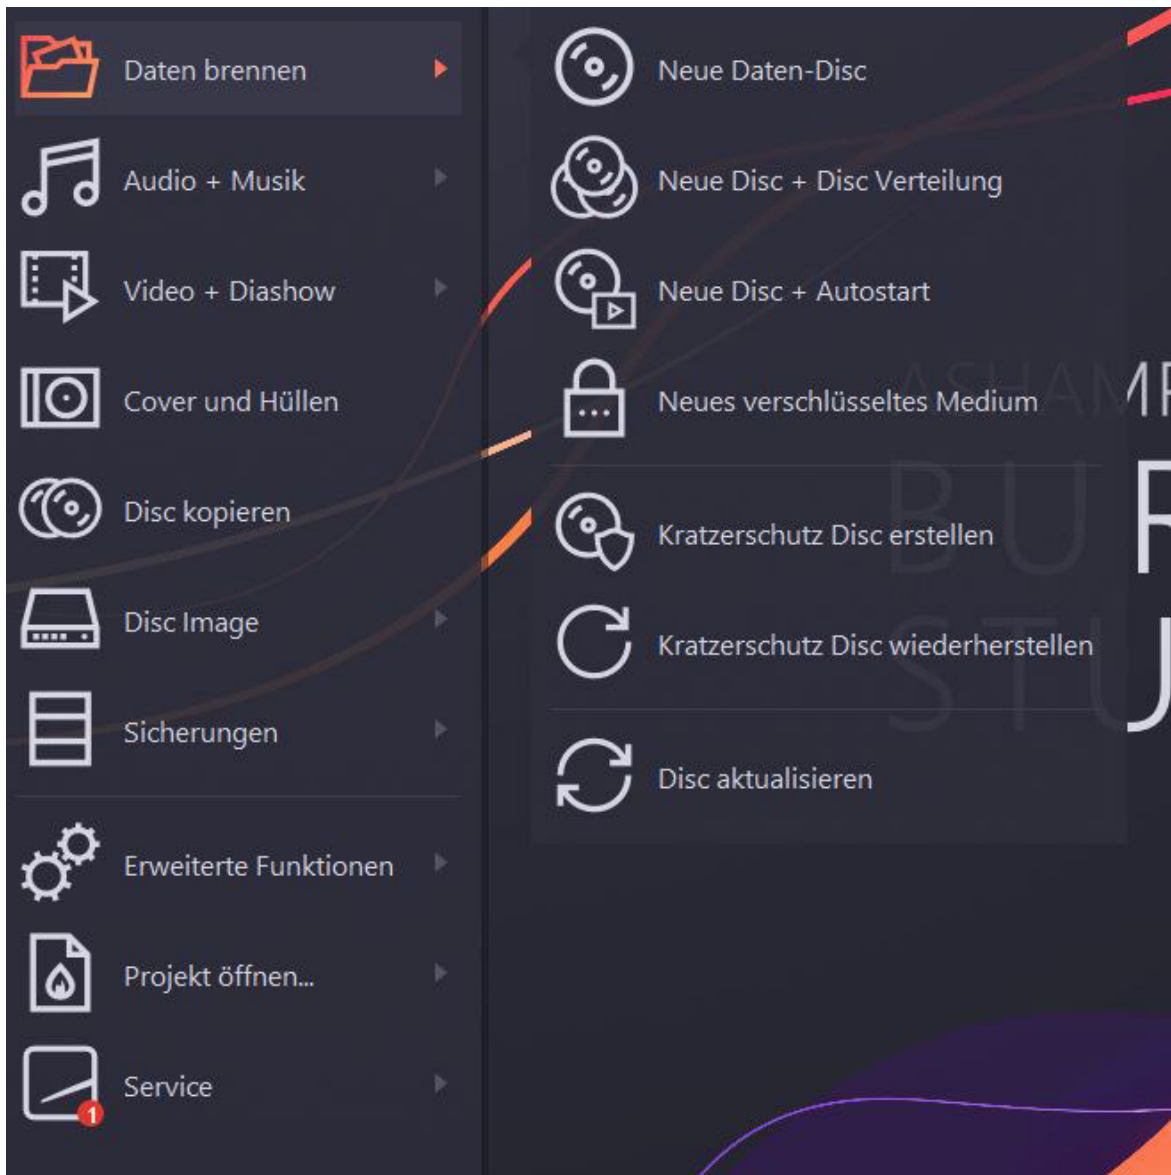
Daten brennen
Audio + Musik
Video + Diashow
Cover und Hüllen
Disc kopieren
Disc Image
Sicherungen
Erweiterte Funktionen
Projekt öffnen...
Service
1

Neue Daten-Disc
Neue Disc + Disc Verteilung
Neue Disc + Autostart
Neues verschlüsseltes Medium
Kratzerschutz Disc erstellen
Kratzerschutz Disc wiederherstellen
Disc aktualisieren

ASHAMP
BU
STU
R
J